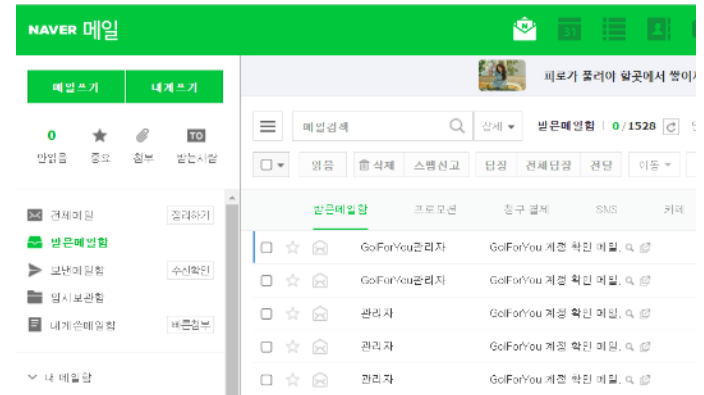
NAVER 메일

31

메일쓰기 | 내게쓰기

0
안읽음 | 중요 | 첨부 | 받는사람

TO

전체메일 | 정리하기
받은메일함
보낸메일함 | 수신확인
임시보관함
내게쓴메일함 | 바로열기

내 메일함

피로가 풀려야 할곳에서 쌓이

메일검색 | 상세 | 받은메일함 | 0/1528

읽음 | 삭제 | 스팸신고 | 답장 | 전체답장 | 전달 | 이동

받은메일함 | 프로모션 | 청구·결제 | SNS | 커뮤

| | |
|---|---|
| GoForYou관리자 | GoForYou 계정 확인 메일. |
| GoForYou관리자 | GoForYou 계정 확인 메일. |
| 관리자 | GoForYou 계정 확인 메일. |
| 관리자 | GoForYou 계정 확인 메일. |
| 관리자 | GoForYou 계정 확인 메일. |